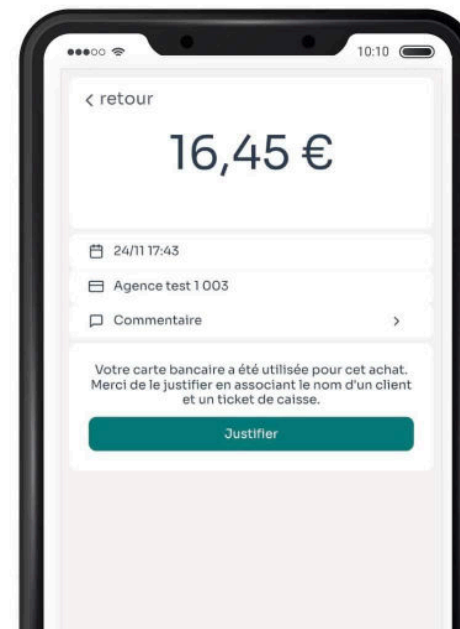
10:10

< retour

16,45 €

24/11 17:43

Agence test 1 003

Commentaire >

Votre carte bancaire a été utilisée pour cet achat. Merci de le justifier en associant le nom d'un client et un ticket de caisse.

Justifier